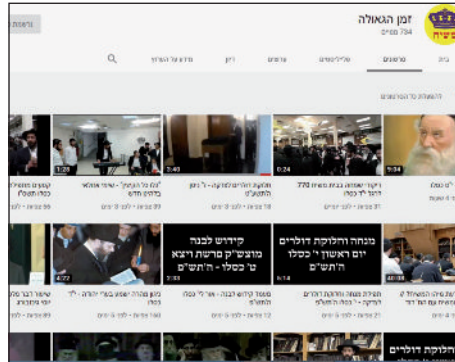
זמן הגאולה
794 מנויים

הרשמה

בית
סרטונים
פלייליסטים
ערוצים
דיון
מידע על הערוץ

העלאות מהמנויים

9:34
0:24
3:40
1:20

מנחה והלוקת דולרים יום ראשון י' כסלו ה'תש"פ
קידוש לבנה מוצש"ק פרשת ויצא ט' כסלו - ה'תש"פ

44:18
6:14
7:33
4:22

הלוקת דולרים